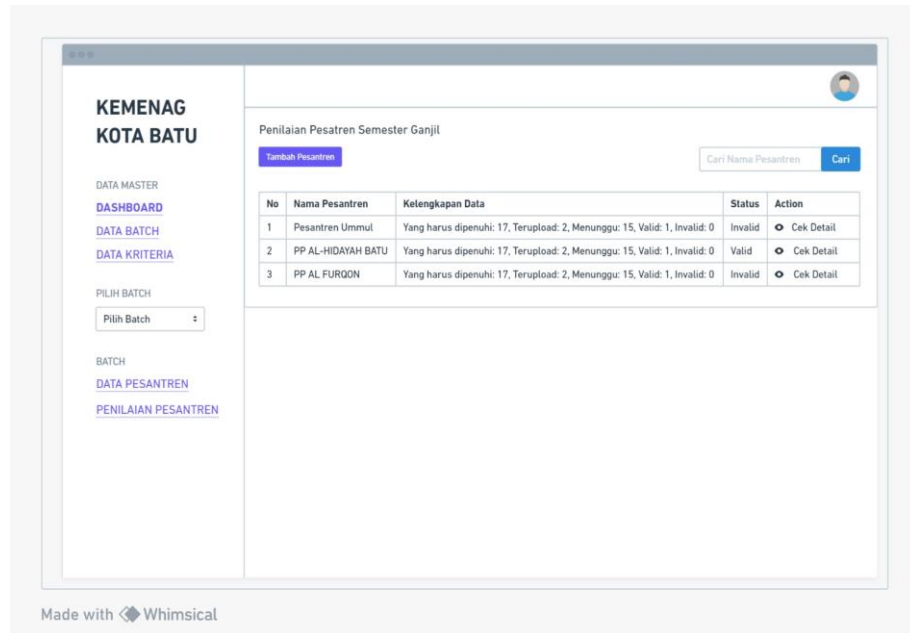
KEMENAG KOTA BATU

DATA MASTER
DASHBOARD
DATA BATCH
DATA KRITERIA

PILIH BATCH
Pilih Batch

BATCH
DATA PESANTREN
PENILAIAN PESANTREN

Penilaian Pesatren Semester Ganjil

Tambah Pesantren

Cari Nama Pesantren
Cari

| No | Nama Pesantren | Kelengkapan Data | Status | Action |
|---|---|---|---|---|
| 1 | Pesantren Ummul | Yang harus dipenuhi: 17, Terupload: 2, Menunggu: 15, Valid: 1, Invalid: 0 | Invalid | Cek Detail |
| 2 | PP AL-HIDAYAH BATU | Yang harus dipenuhi: 17, Terupload: 2, Menunggu: 15, Valid: 1, Invalid: 0 | Valid | Cek Detail |
| 3 | PP AL FURQON | Yang harus dipenuhi: 17, Terupload: 2, Menunggu: 15, Valid: 1, Invalid: 0 | Invalid | Cek Detail |

Made with Whimsical